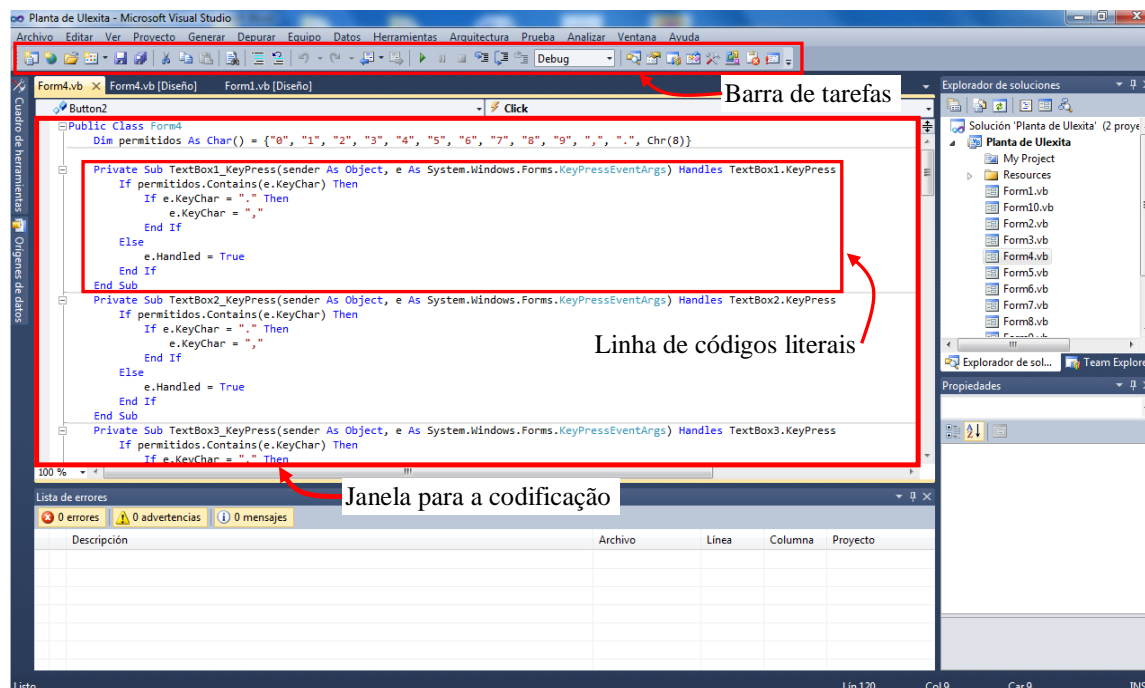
Planta de Ulexita - Microsoft Visual Studio

Archivo Editar Ver Proyecto Generar Depurar Equipo Datos Herramientas Arquitectura Prueba Analizar Ventana Ayuda

Debug

Barra de tarefas

Form4.vb Form4.vb [Diseño] Form1.vb [Diseño]

Button2 Click

Public Class Form4
Dim permitidos As Char() = {"0", "1", "2", "3", "4", "5", "6", "7", "8", "9", ",", ".", Chr(8)}

Private Sub TextBox1_KeyPress(sender As Object, e As System.Windows.Forms.KeyPressEventArgs) Handles TextBox1.KeyPress
If permitidos.Contains(e.KeyChar) Then
If e.KeyChar = "." Then
e.KeyChar = ","
End If
Else
e.Handled = True
End If
End Sub
Private Sub TextBox2_KeyPress(sender As Object, e As System.Windows.Forms.KeyPressEventArgs) Handles TextBox2.KeyPress
If permitidos.Contains(e.KeyChar) Then
If e.KeyChar = "." Then
e.KeyChar = ","
End If
Else
e.Handled = True
End If
End Sub
Private Sub TextBox3_KeyPress(sender As Object, e As System.Windows.Forms.KeyPressEventArgs) Handles TextBox3.KeyPress
If permitidos.Contains(e.KeyChar) Then
If e.KeyChar = "." Then

Linha de códigos literais

Janela para a codificação

100 %

Cuadro de herramientas Orígenes de datos

Lista de errores
0 errores 0 advertencias 0 mensajes
Descripción Archivo Línea Columna Proyecto

Explorador de soluciones
Solución 'Planta de Ulexita' (2 proye
Planta de Ulexita
My Project
Resources
Form1.vb
Form10.vb
Form2.vb
Form3.vb
Form4.vb
Form5.vb
Form6.vb
Form7.vb
Form8.vb
Explorador de sol... Team Explore
Propiedades

Listo Lín 120 Col 9 Car 9 INS